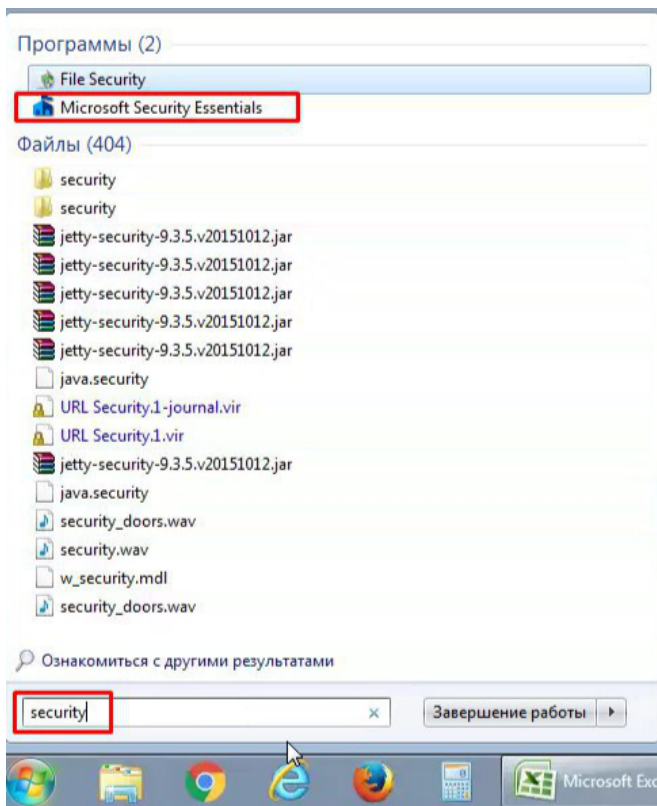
Программы (2)

File Security

Microsoft Security Essentials

Файлы (404)

security

security

jetty-security-9.3.5.v20151012.jar

jetty-security-9.3.5.v20151012.jar

jetty-security-9.3.5.v20151012.jar

jetty-security-9.3.5.v20151012.jar

jetty-security-9.3.5.v20151012.jar

java.security

URL Security.1-journal.vir

URL Security.1.vir

jetty-security-9.3.5.v20151012.jar

java.security

security_doors.wav

security.wav

w_security.mdl

security_doors.wav

Ознакомиться с другими результатами

security

×

Завершение работы

Microsoft Exc